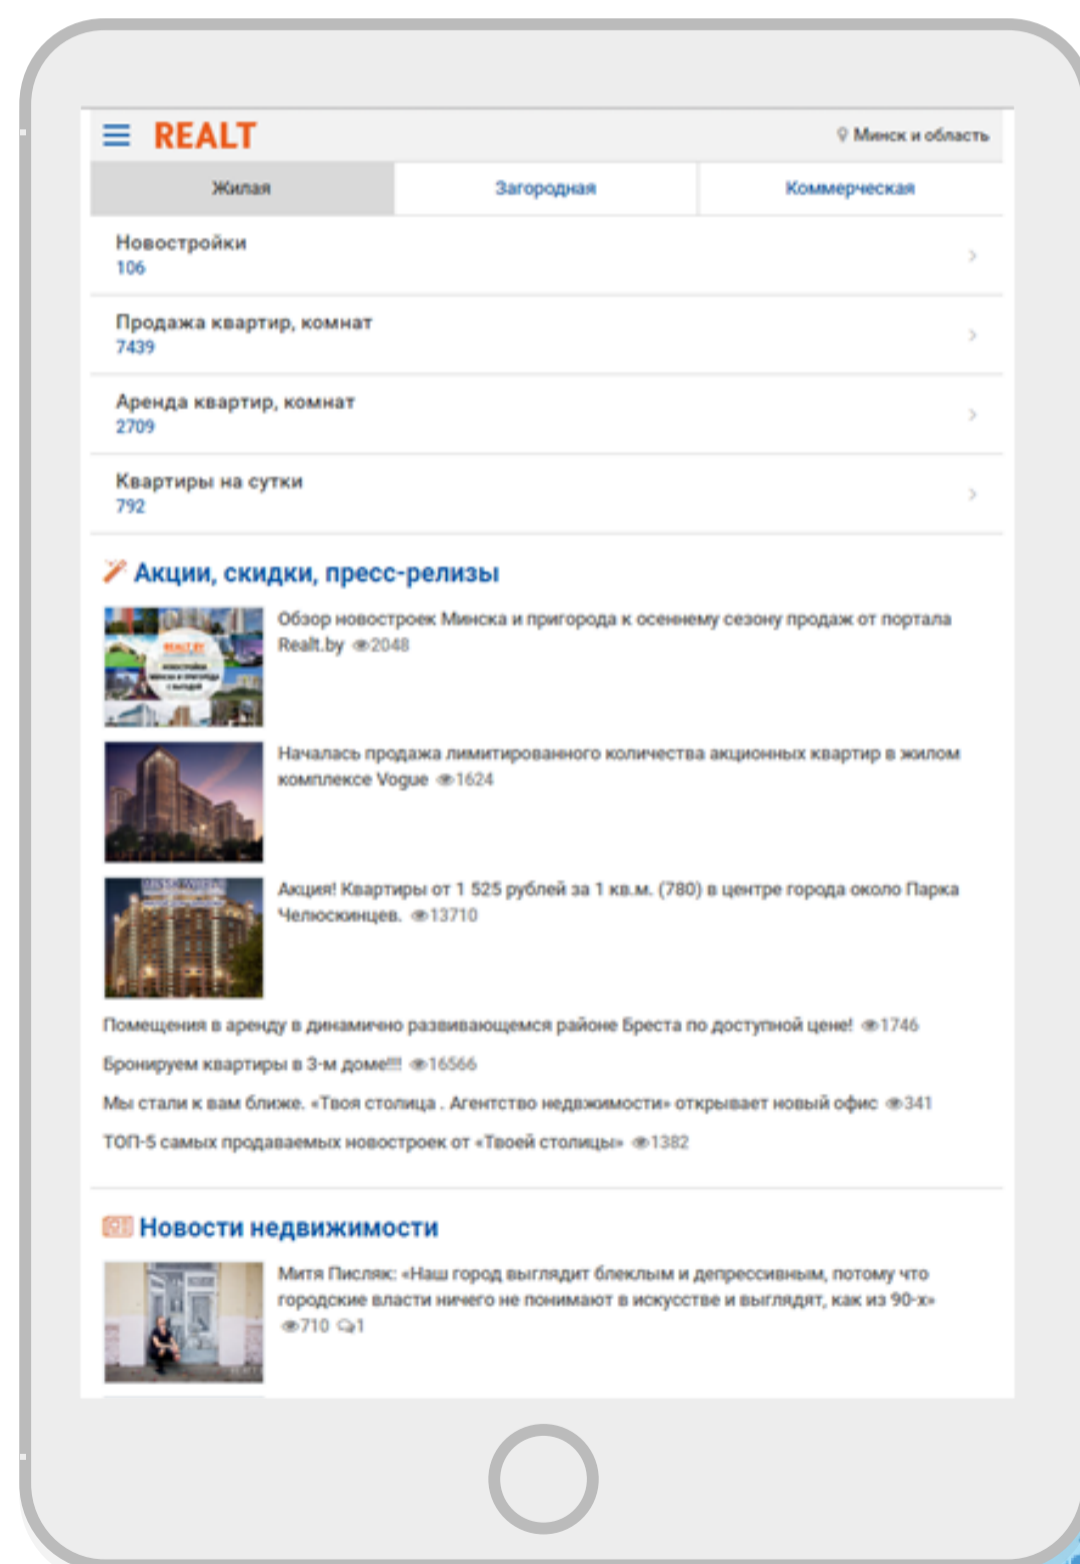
REALT

Минск и область

Жилая | Загородная | Коммерческая

Новостройки
106

Продажа квартир, комнат
7439

Аренда квартир, комнат
2709

Квартиры на сутки
792

Акции, скидки, пресс-релизы

Обзор новостроек Минска и пригорода к осеннему сезону продаж от портала Realt.by 2048

Началась продажа лимитированного количества акционных квартир в жилом комплексе Vogue 1624

Акция! Квартиры от 1 525 рублей за 1 кв.м. (780) в центре города около Парка Челюскинцев. 13710

Помещения в аренду в динамично развивающемся районе Бреста по доступной цене! 1746

Бронируем квартиры в 3-м доме!!! 16566

Мы стали к вам ближе. «Твоя столица . Агентство недвижимости» открывает новый офис 341

ТОП-5 самых продаваемых новостроек от «Твоей столицы» 1382

Новости недвижимости

Митя Писляк: «Наш город выглядит блеклым и депрессивным, потому что городские власти ничего не понимают в искусстве и выглядят, как из 90-х» 710 1